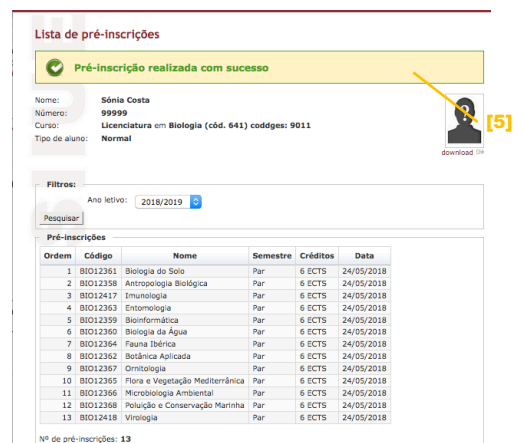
Lista de pré-inscrições

Pré-inscrição realizada com sucesso

[5]

Nome: Sónia Costa
Número: 99999
Curso: Licenciatura em Biologia (cód. 641) coddges: 9011
Tipo de aluno: Normal

download

Filtros:

Ano letivo: 2018/2019

Pesquisar

Pré-inscrições

| Ordem | Código | Nome | Semestre | Créditos | Data |
|---|---|---|---|---|---|
| 1 | BIO12361 | Biologia do Solo | Par | 6 ECTS | 24/05/2018 |
| 2 | BIO12358 | Antropologia Biológica | Par | 6 ECTS | 24/05/2018 |
| 3 | BIO12417 | Imunologia | Par | 6 ECTS | 24/05/2018 |
| 4 | BIO12363 | Entomologia | Par | 6 ECTS | 24/05/2018 |
| 5 | BIO12359 | Bioinformática | Par | 6 ECTS | 24/05/2018 |
| 6 | BIO12360 | Biologia da Água | Par | 6 ECTS | 24/05/2018 |
| 7 | BIO12364 | Fauna Ibérica | Par | 6 ECTS | 24/05/2018 |
| 8 | BIO12362 | Botânica Aplicada | Par | 6 ECTS | 24/05/2018 |
| 9 | BIO12367 | Ornitologia | Par | 6 ECTS | 24/05/2018 |
| 10 | BIO12365 | Flora e Vegetação Mediterrânica | Par | 6 ECTS | 24/05/2018 |
| 11 | BIO12366 | Microbiologia Ambiental | Par | 6 ECTS | 24/05/2018 |
| 12 | BIO12368 | Poluição e Conservação Marinha | Par | 6 ECTS | 24/05/2018 |
| 13 | BIO12418 | Virologia | Par | 6 ECTS | 24/05/2018 |

Nº de pré-inscrições: 13